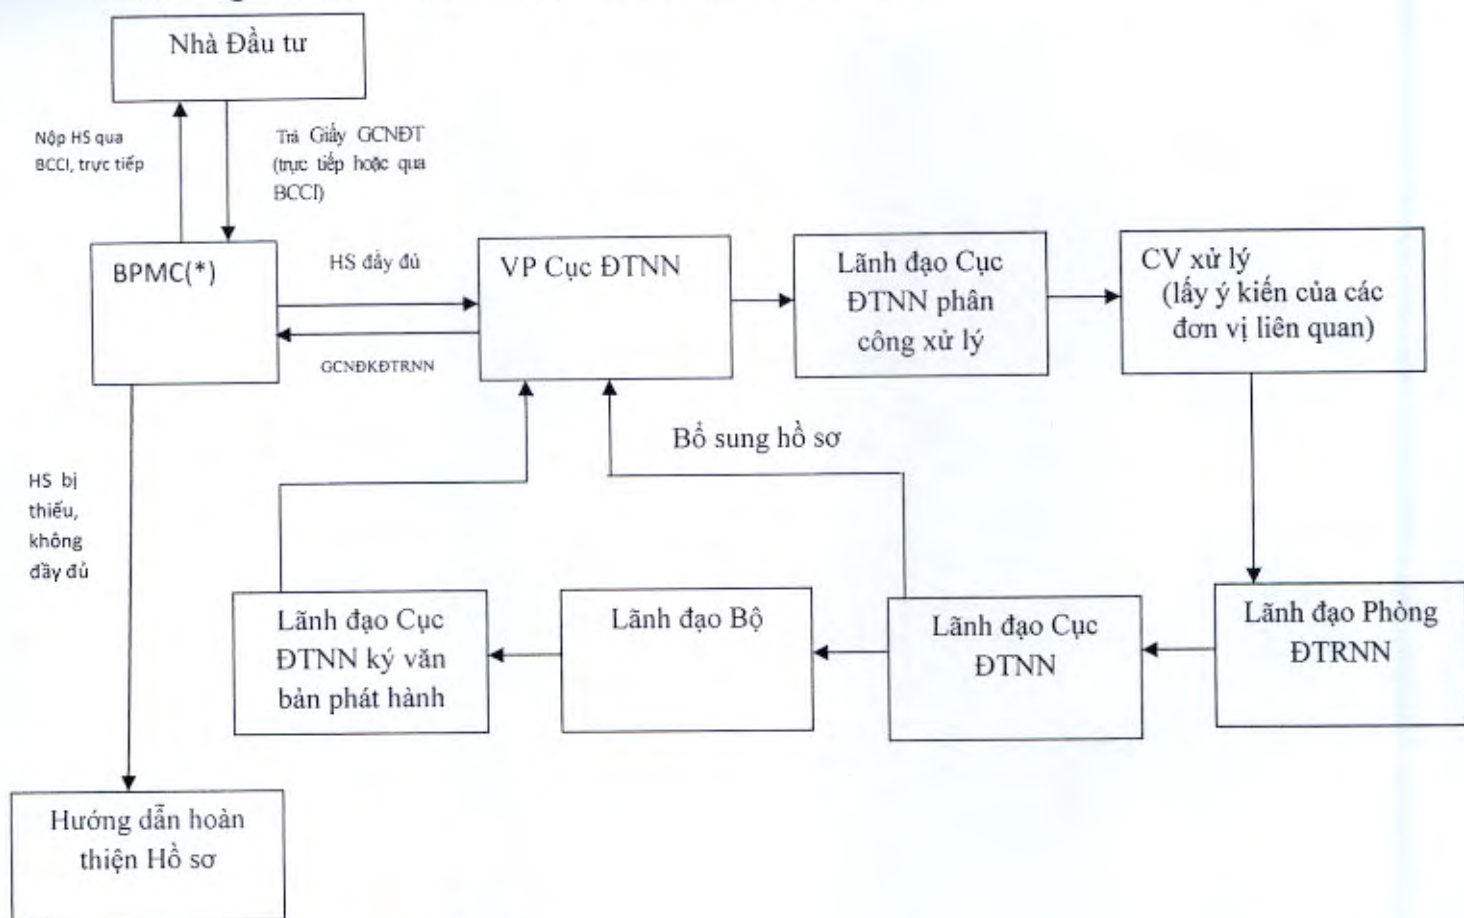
Nhà Đầu tư

Nộp HS qua BCCI, trực tiếp

Trả Giấy GCNĐT (trực tiếp hoặc qua BCCI)

BPMC(*)

HS đầy đủ

GCNĐKĐTRNN

VP Cục ĐTNN

Lãnh đạo Cục ĐTNN phân công xử lý

CV xử lý (lấy ý kiến của các đơn vị liên quan)

Bổ sung hồ sơ

HS bị thiếu, không đầy đủ

Lãnh đạo Cục ĐTNN ký văn bản phát hành

Lãnh đạo Bộ

Lãnh đạo Cục ĐTNN

Lãnh đạo Phòng ĐTRNN

Hướng dẫn hoàn thiện Hồ sơ